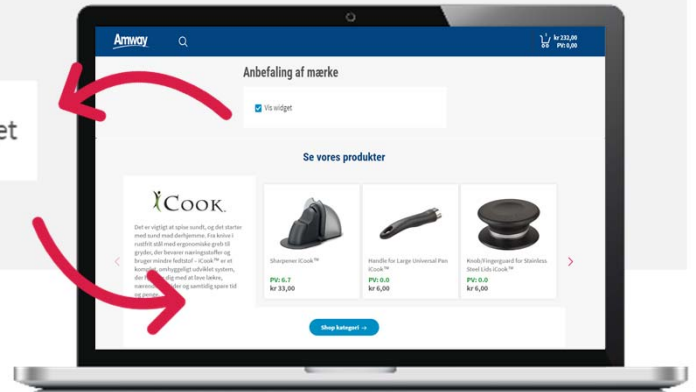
et

Amway

kr 232,00
PV: 0,00

Anbefaling af mærke

Vis widget

Se vores produkter

iCook

Det er vigtigt at spise sundt, og det starter med sund mad derhjemme. Fra knive i rustfrit stål med ergonomiske greb til gryder, der bevarer næringsstoffer og bruger mindre fedtstof – iCook™ er et komplet, omhyggeligt udviklet system, der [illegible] mad at lave lækre, nærende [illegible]der og samtidig spare tid og penge.

Sharpener iCook™
PV: 6,7
kr 33,00

Handle for Large Universal Pan iCook™
PV: 0,0
kr 6,00

Knob/Fingerguard for Stainless Steel Lids iCook™
PV: 0,0
kr 6,00

Shop kategori →